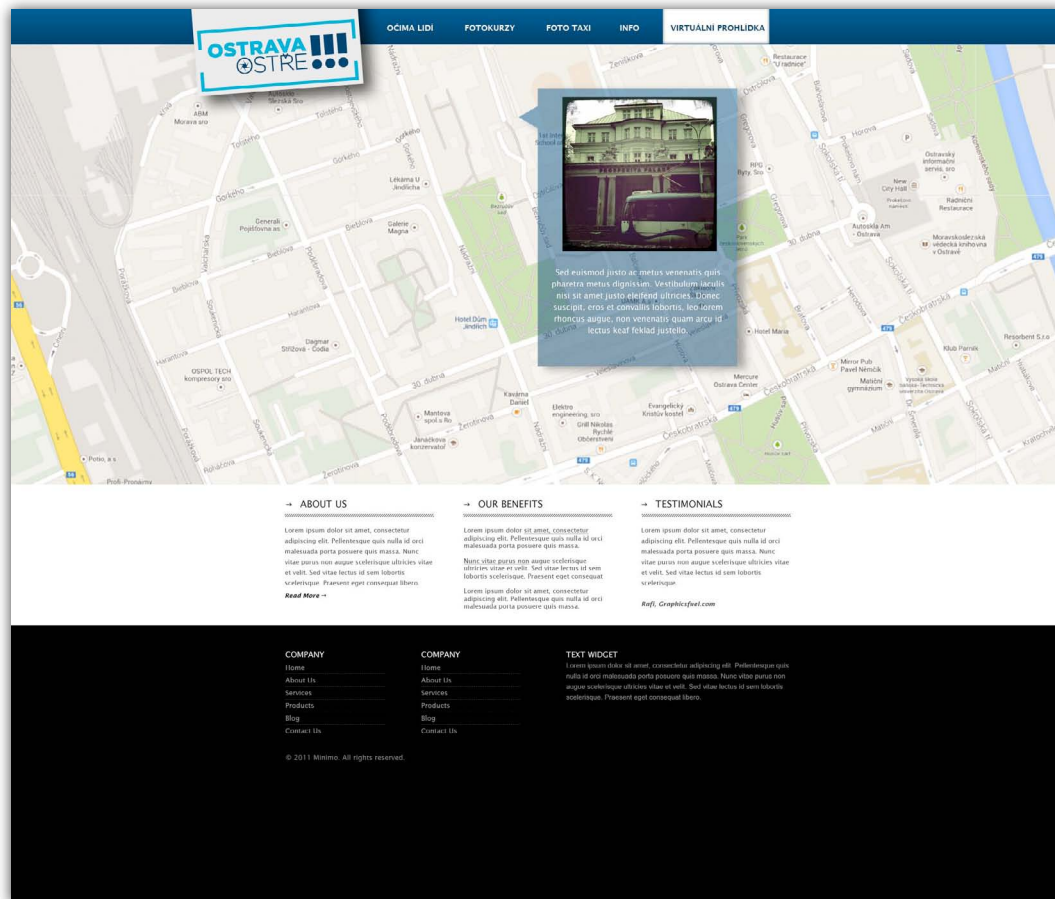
OSTRAVA OSTŘE !!!

OČIMA LIDÍ FOTOKURZY FOTO TAXI INFO VIRTUÁLNÍ PROHLÍDKA

Sed euismod justo ac metus venenatis quis pharetra metus dignissim. Vestibulum iaculis nisi sit amet justo eleifend ultricies. Donec suscipit, eros et convallis lobortis, leo lorem rhoncus augue, non venenatis quam arcu id lectus keaf feklad justello.

→ ABOUT US

Lorem ipsum dolor sit amet, consectetur adipiscing elit. Pellentesque quis nulla id orci malesuada porta posuere quis massa. Nunc vitae purus non augue scelerisque ultricies vitae et velit. Sed vitae lectus id sem lobortis scelerisque. Praesent eget consequat libero.

Read More →

→ OUR BENEFITS

Lorem ipsum dolor sit amet, consectetur adipiscing elit. Pellentesque quis nulla id orci malesuada porta posuere quis massa.

Nunc vitae purus non augue scelerisque ultricies vitae et velit. Sed vitae lectus id sem lobortis scelerisque. Praesent eget consequat

Lorem ipsum dolor sit amet, consectetur adipiscing elit. Pellentesque quis nulla id orci malesuada porta posuere quis massa.

→ TESTIMONIALS

Lorem ipsum dolor sit amet, consectetur adipiscing elit. Pellentesque quis nulla id orci malesuada porta posuere quis massa. Nunc vitae purus non augue scelerisque ultricies vitae et velit. Sed vitae lectus id sem lobortis scelerisque.

Rafi, Graphicsfuel.com

COMPANY
Home
About Us
Services
Products
Blog
Contact Us

COMPANY
Home
About Us
Services
Products
Blog
Contact Us

TEXT WIDGET
Lorem ipsum dolor sit amet, consectetur adipiscing elit. Pellentesque quis nulla id orci malesuada porta posuere quis massa. Nunc vitae purus non augue scelerisque ultricies vitae et velit. Sed vitae lectus id sem lobortis scelerisque. Praesent eget consequat libero.

© 2011 Minimo. All rights reserved.